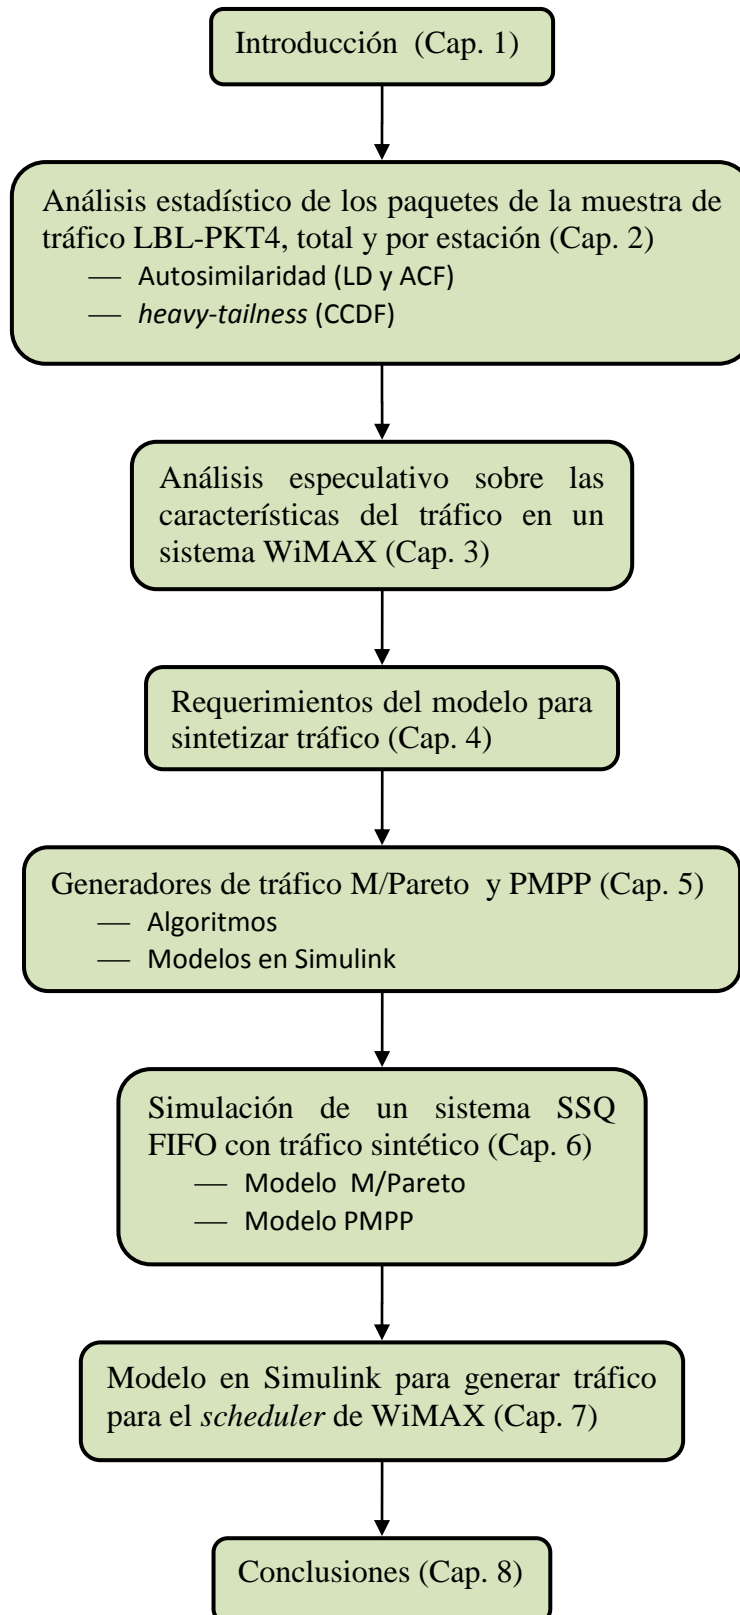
Introducción (Cap. 1)

Análisis estadístico de los paquetes de la muestra de tráfico LBL-PKT4, total y por estación (Cap. 2)
— Autosimilaridad (LD y ACF)
— *heavy-tailness* (CCDF)

Análisis especulativo sobre las características del tráfico en un sistema WiMAX (Cap. 3)

Requerimientos del modelo para sintetizar tráfico (Cap. 4)

Generadores de tráfico M/Pareto y PMPP (Cap. 5)
— Algoritmos
— Modelos en Simulink

Simulación de un sistema SSQ FIFO con tráfico sintético (Cap. 6)
— Modelo M/Pareto
— Modelo PMPP

Modelo en Simulink para generar tráfico para el *scheduler* de WiMAX (Cap. 7)

Conclusiones (Cap. 8)